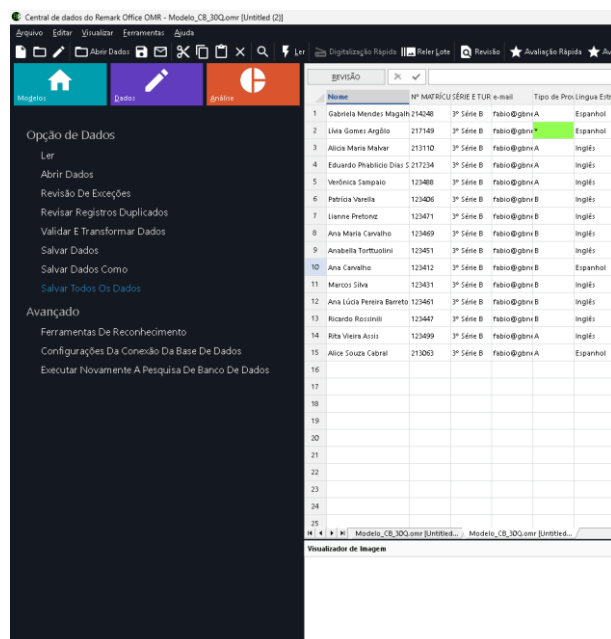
Central de dados do Remark Office OMR - Modelo_CB_30Q.omr [Untitled (2)]

Arquivo Editar Visualizar Ferramentas Ajuda

Abrir Dados Ler Digitalização Rápida Reler Lote Revisão Avaliação Rápida Av

Modelos Dados Análise

Opção de Dados
Ler
Abrir Dados
Revisão De Exceções
Revisar Registros Duplicados
Validar E Transformar Dados
Salvar Dados
Salvar Dados Como
Salvar Todos Os Dados

Avançado
Ferramentas De Reconhecimento
Configurações Da Conexão Da Base De Dados
Executar Novamente A Pesquisa De Banco De Dados

REVISÃO

| | Nome | Nº MATRÍCU | SÉRIE E TUR | e-mail | Tipo de Pro | Lingua Estr |
|---|---|---|---|---|---|---|
| 1 | Gabriela Mendes Magalh | 214248 | 3º Série B | fabio@gbn | A | Espanhol |
| 2 | Lívia Gomes Argôlo | 217149 | 3º Série B | fabio@gbn | * | Espanhol |
| 3 | Alicia Maria Malvar | 213110 | 3º Série B | fabio@gbn | A | Inglês |
| 4 | Eduardo Phablicio Dias S | 217234 | 3º Série B | fabio@gbn | A | Inglês |
| 5 | Verônica Sampaio | 123488 | 3º Série B | fabio@gbn | A | Inglês |
| 6 | Patrícia Varella | 123406 | 3º Série B | fabio@gbn | B | Inglês |
| 7 | Lianne Pretonz | 123471 | 3º Série B | fabio@gbn | B | Inglês |
| 8 | Ana Maria Carvalho | 123469 | 3º Série B | fabio@gbn | B | Inglês |
| 9 | Anabella Torttuolini | 123451 | 3º Série B | fabio@gbn | B | Inglês |
| 10 | Ana Carvalho | 123412 | 3º Série B | fabio@gbn | B | Espanhol |
| 11 | Marcos Silva | 123431 | 3º Série B | fabio@gbn | B | Inglês |
| 12 | Ana Lúcia Pereira Barreto | 123461 | 3º Série B | fabio@gbn | B | Inglês |
| 13 | Ricardo Rossinili | 123447 | 3º Série B | fabio@gbn | B | Inglês |
| 14 | Rita Vieira Assis | 123499 | 3º Série B | fabio@gbn | A | Inglês |
| 15 | Alice Souza Cabral | 213063 | 3º Série B | fabio@gbn | A | Espanhol |
| 16 | | | | | | |
| 17 | | | | | | |
| 18 | | | | | | |
| 19 | | | | | | |
| 20 | | | | | | |
| 21 | | | | | | |
| 22 | | | | | | |
| 23 | | | | | | |
| 24 | | | | | | |
| 25 | | | | | | |

Modelo_CB_30Q.omr [Untitled... Modelo_CB_30Q.omr [Untitled...

Visualizador de Imagem